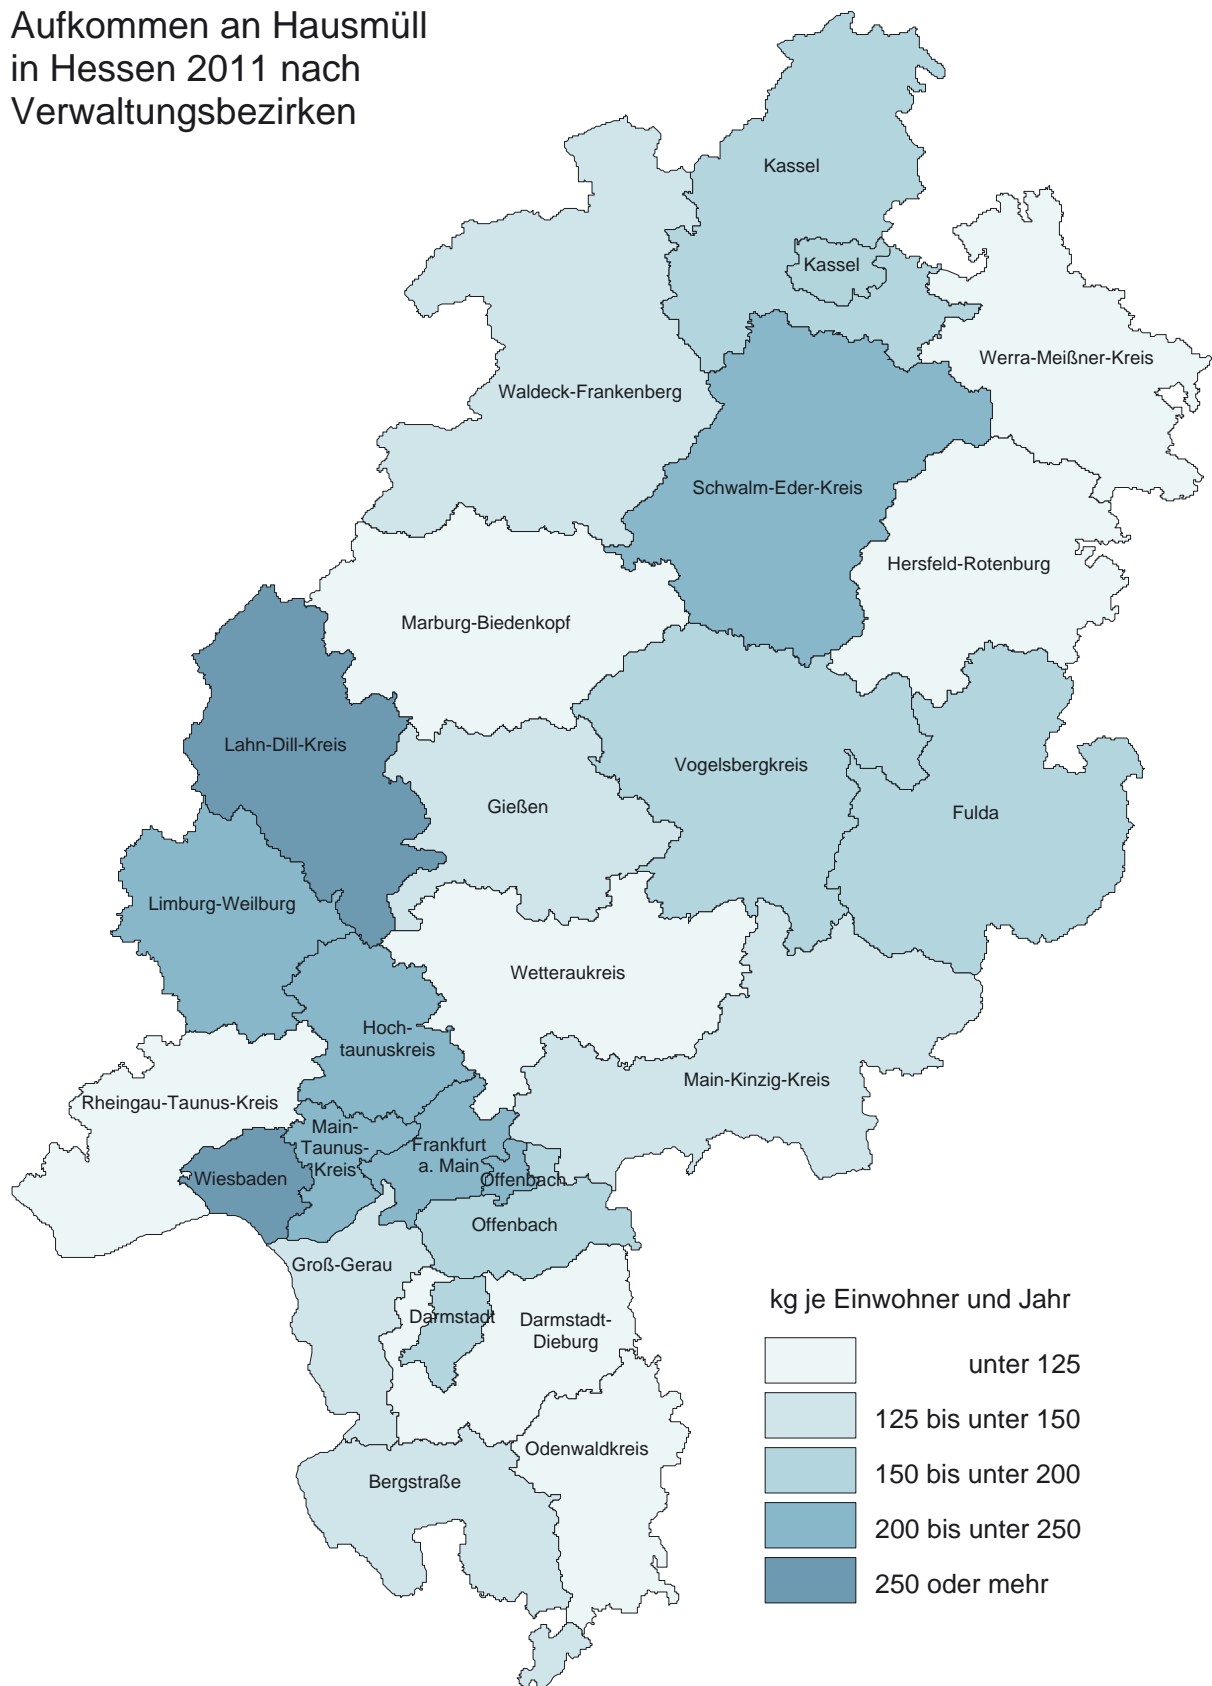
Aufkommen an Hausmüll in Hessen 2011 nach Verwaltungsbezirken

Kassel
Kassel
Werra-Meißner-Kreis
Waldeck-Frankenberg
Schwalm-Eder-Kreis
Hersfeld-Rotenburg
Marburg-Biedenkopf
Lahn-Dill-Kreis
Vogelsbergkreis
Gießen
Fulda
Limburg-Weilburg
Wetteraukreis
Hochtaunuskreis
Main-Kinzig-Kreis
Rheingau-Taunus-Kreis
Main-Taunus-Kreis
Frankfurt a. Main
Wiesbaden
Offenbach
Offenbach
Groß-Gerau
Darmstadt
Darmstadt-Dieburg
Odenwaldkreis
Bergstraße

kg je Einwohner und Jahr
unter 125
125 bis unter 150
150 bis unter 200
200 bis unter 250
250 oder mehr